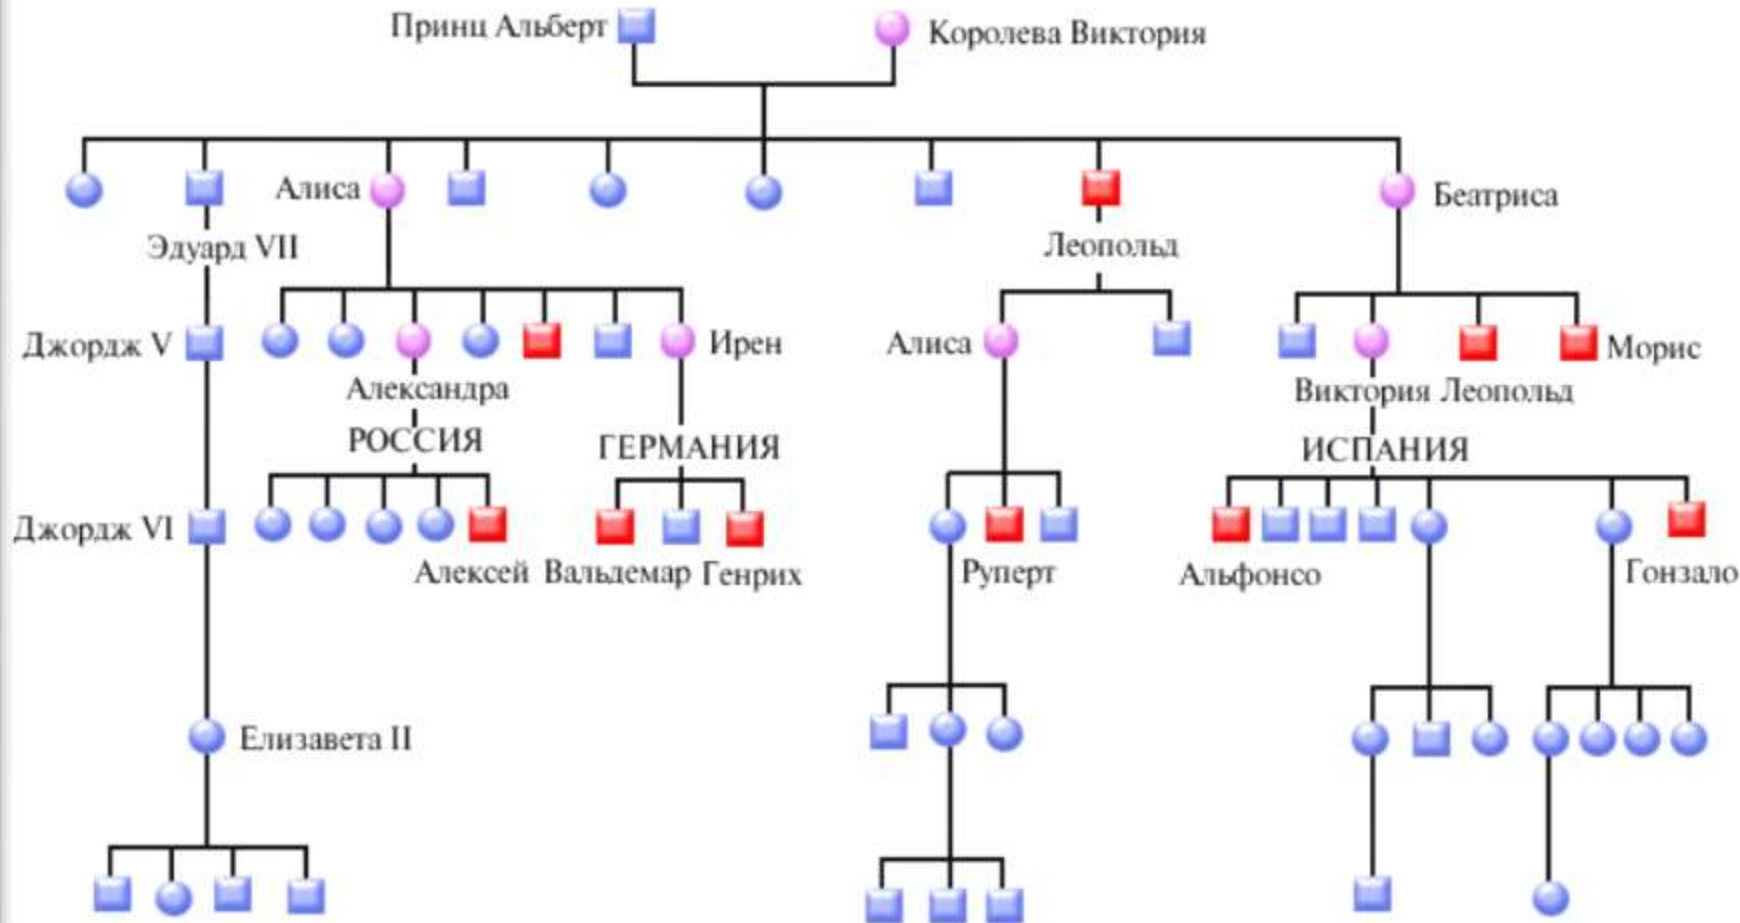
Принц Альберт
Королева Виктория

Эдуард VII
Алиса
Леопольд
Беатриса

Джордж V
Александра
Ирен
Алиса
Морис
Виктория Леопольд

РОССИЯ
ГЕРМАНИЯ
ИСПАНИЯ

Джордж VI
Алексей
Вальдемар
Генрих
Руперт
Альфонсо
Гонзало

Елизавета II